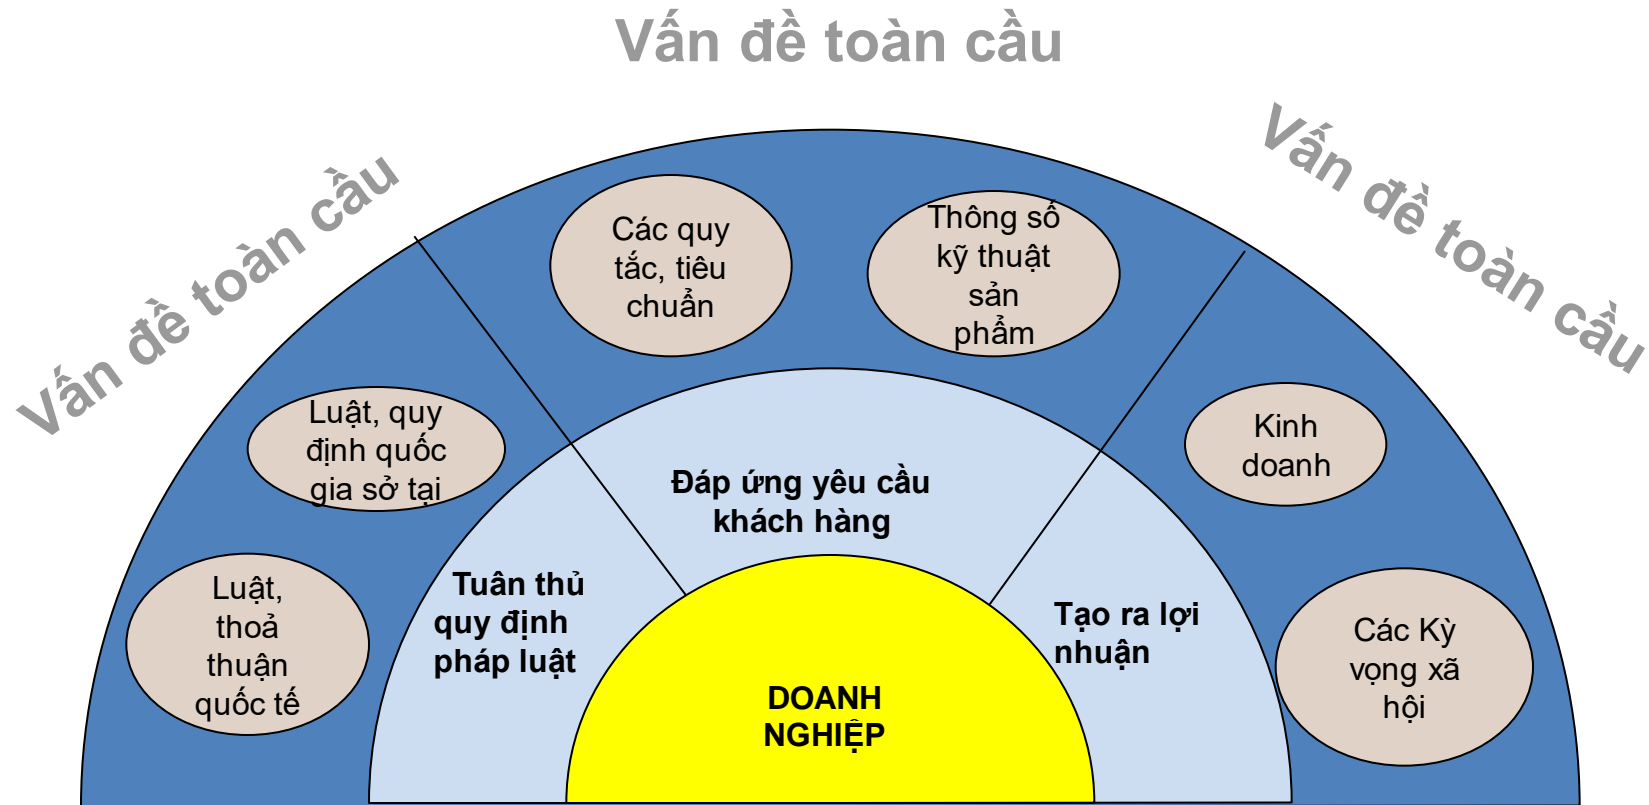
Vấn đề toàn cầu

Vấn đề toàn cầu

Vấn đề toàn cầu

Các quy tắc, tiêu chuẩn

Thông số kỹ thuật sản phẩm

Luật, quy định quốc gia sở tại

Kinh doanh

Luật, thoả thuận quốc tế

Các Kỳ vọng xã hội

Đáp ứng yêu cầu khách hàng

Tuân thủ quy định pháp luật

Tạo ra lợi nhuận

DOANH NGHIỆP